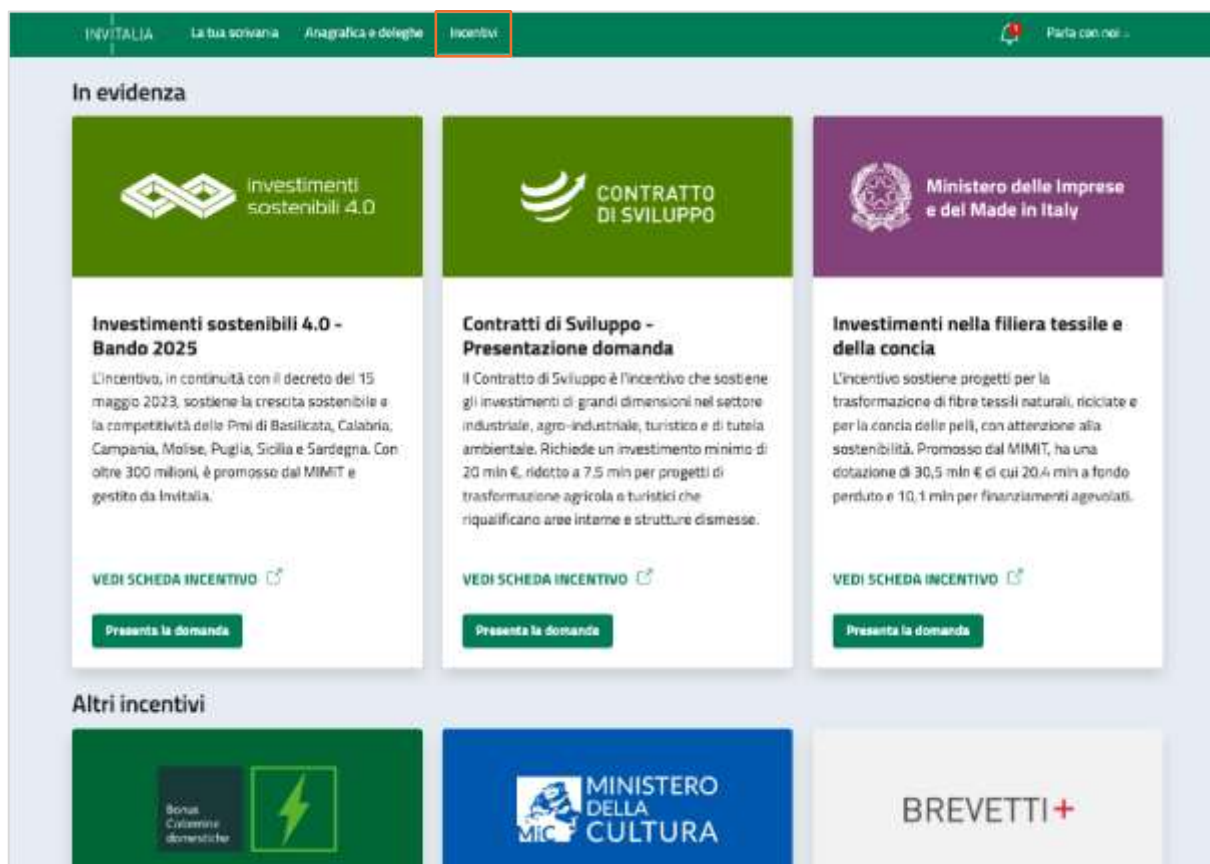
INVITALIA La tua scrivania Anagrafica e deleghe Incentivi Parla con noi

In evidenza

investimenti sostenibili 4.0

Investimenti sostenibili 4.0 - Bando 2025

L'incentivo, in continuità con il decreto del 15 maggio 2023, sostiene la crescita sostenibile e la competitività delle Pmi di Basilicata, Calabria, Campania, Molise, Puglia, Sicilia e Sardegna. Con oltre 300 milioni, è promosso dal MIMIT e gestito da Invitalia.

VEDI SCHEDA INCENTIVO

Presenta la domanda

CONTRATTO DI SVILUPPO

Contratti di Sviluppo - Presentazione domanda

Il Contratto di Sviluppo è l'incentivo che sostiene gli investimenti di grandi dimensioni nel settore industriale, agro-industriale, turistico e di tutela ambientale. Richiede un investimento minimo di 20 mln €, ridotto a 7.5 mln per progetti di trasformazione agricola o turistici che riqualificano aree interne e strutture dismesse.

VEDI SCHEDA INCENTIVO

Presenta la domanda

Ministero delle Imprese e del Made in Italy

Investimenti nella filiera tessile e della concia

L'incentivo sostiene progetti per la trasformazione di fibre tessili naturali, riciclate e per la concia delle pelli, con attenzione alla sostenibilità. Promosso dal MIMIT, ha una dotazione di 30,5 mln € di cui 20.4 mln a fondo perduto e 10,1 mln per finanziamenti agevolati.

VEDI SCHEDA INCENTIVO

Presenta la domanda

Altri incentivi

Bonus Colonnine domestiche

MINISTERO DELLA CULTURA MIC

BREVETTI+